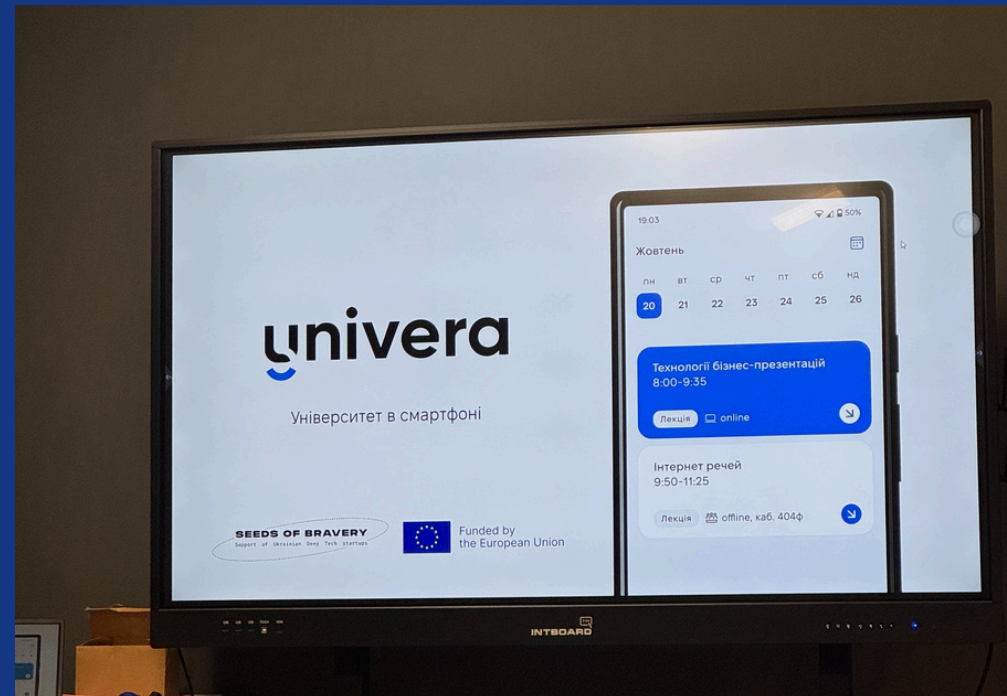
univera

Університет в смартфоні

SEEDS OF BRAVERY
Support of Ukrainian Deep Tech startups

Funded by
the European Union

19:03 50%

Жовтень

| пн | вт | ср | чт | пт | сб | нд |
|---|---|---|---|---|---|---|
| 20 | 21 | 22 | 23 | 24 | 25 | 26 |

Технології бізнес-презентацій
8:00-9:35
Лекція online

Інтернет речей
9:50-11:25
Лекція offline, каб. 404ф

INTBOARD